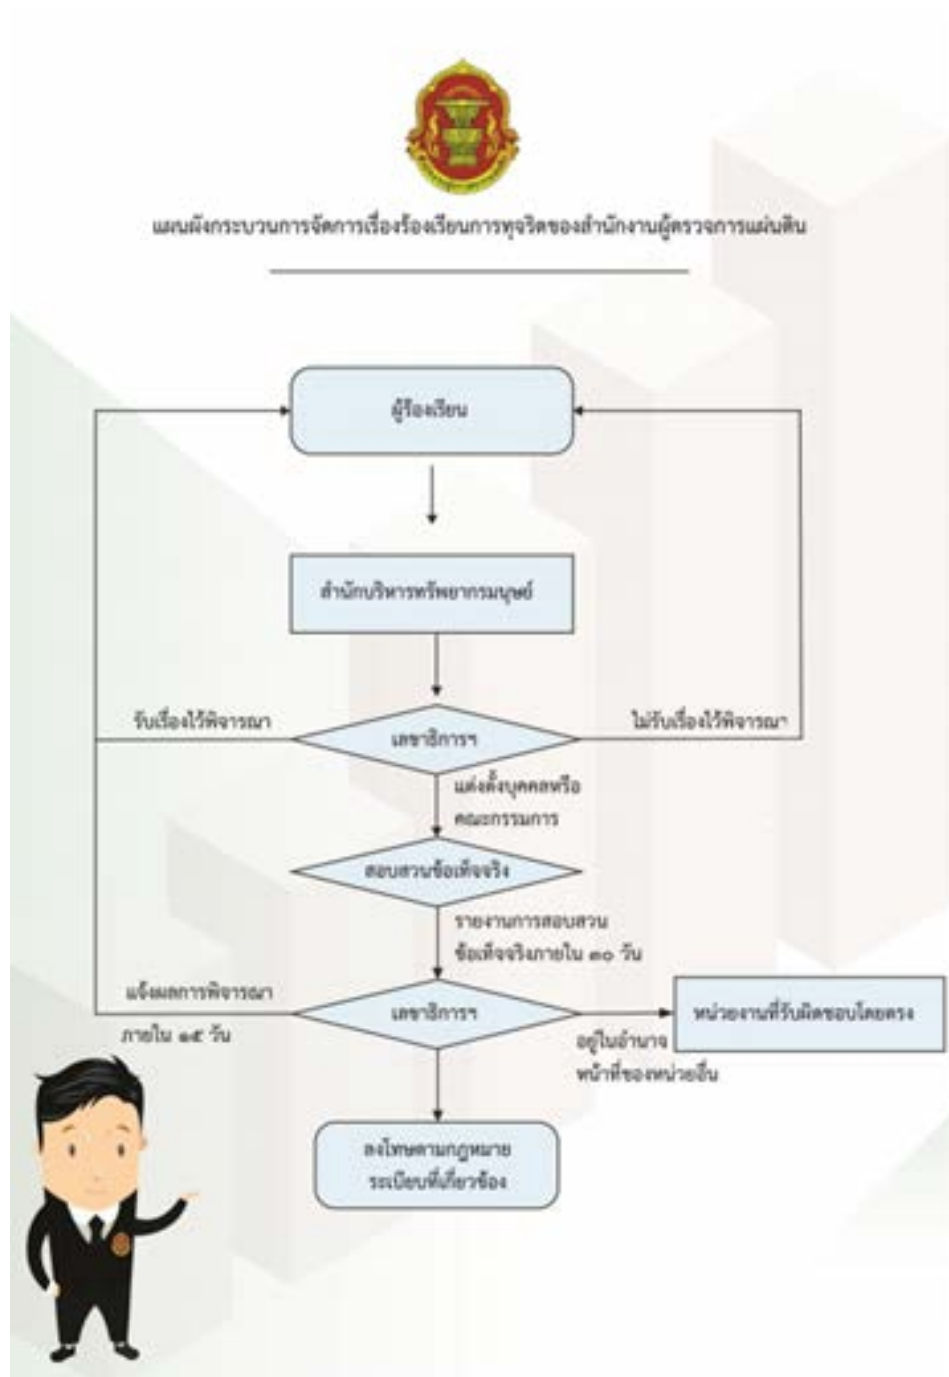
แผนผังกระบวนการจัดการเรื่องร้องเรียนการทุจริตของสำนักงานผู้ตรวจการแผ่นดิน

ผู้ร้องเรียน

สำนักบริหารทรัพยากรมนุษย์

รับเรื่องไว้พิจารณา

เลขาธิการฯ

ไม่รับเรื่องไว้พิจารณา

แต่งตั้งบุคคลหรือคณะกรรมการ

สอบสวนข้อเท็จจริง

รายงานการสอบสวนข้อเท็จจริงภายใน ๓๐ วัน

แจ้งผลการพิจารณาภายใน ๑๕ วัน

เลขาธิการฯ

หน่วยงานที่รับผิดชอบโดยตรง

อยู่ในอำนาจหน้าที่ของหน่วยอื่น

ลงโทษตามกฎหมายระเบียบที่เกี่ยวข้อง